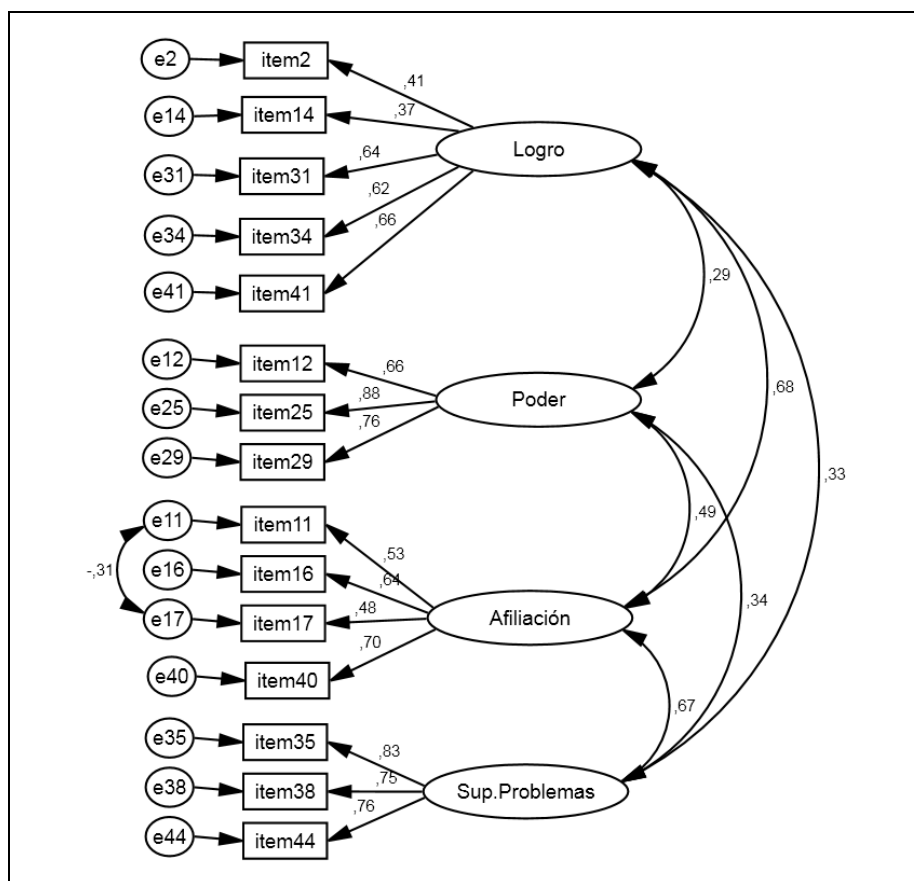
e2
item2
,41
e14
item14
,37
Logro
e31
item31
,64
e34
item34
,62
,66
e41
item41
,29
e12
item12
,66
e25
item25
,88
Poder
,68
,76
e29
item29
,33
e11
item11
,49
,53
-,31
e16
item16
,64
e17
item17
,48
Afiliación
,34
,70
e40
item40
,67
e35
item35
,83
e38
item38
,75
Sup.Problemas
,76
e44
item44